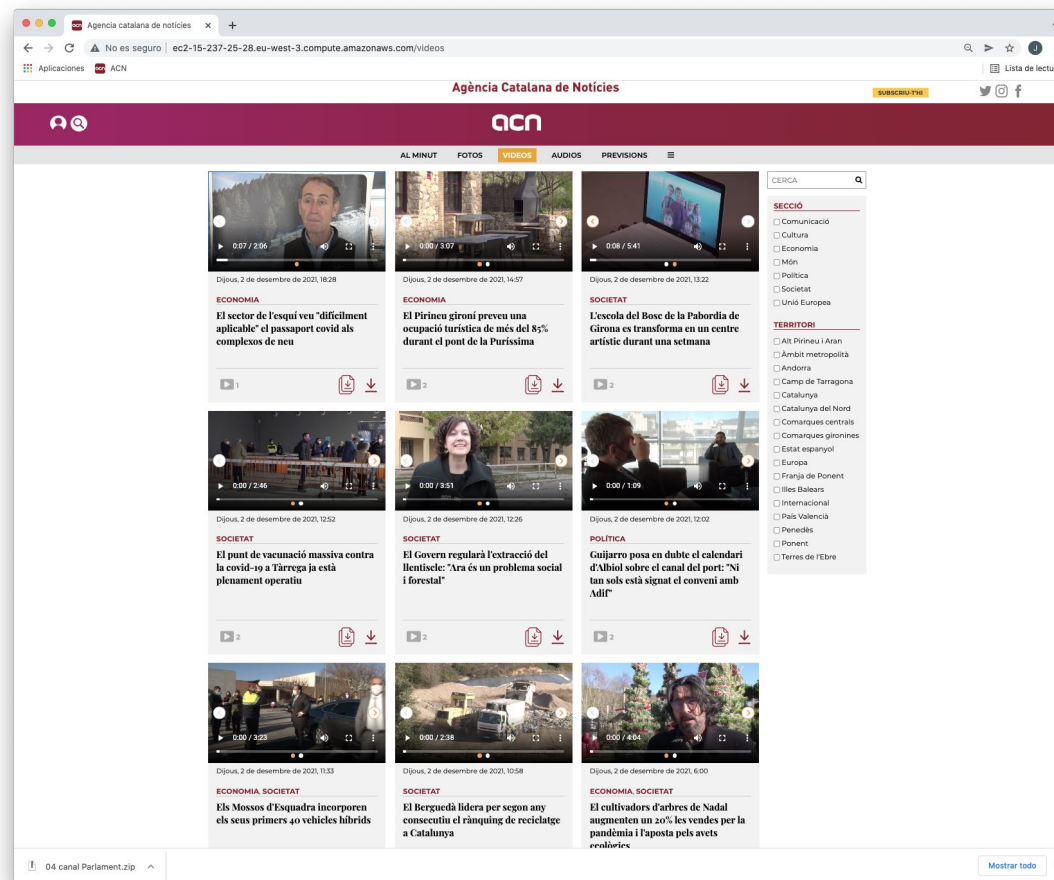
Agencia catalana de notícies ×
No es seguro | ec2-15-237-25-28.eu-west-3.compute.amazonaws.com/videos
Aplicaciones ACN
Lista de lectu

Agència Catalana de Notícies
SUBSCRIU-T'HI

acn

AL MINUT FOTOS VIDEOS AUDIOS PREVISIONS

0:07 / 2:06
Dijous, 2 de desembre de 2021, 18:28
ECONOMIA
El sector de l'esquí veu "difícilment aplicable" el passaport covid als complexos de neu
1

0:00 / 3:07
Dijous, 2 de desembre de 2021, 14:57
ECONOMIA
El Pirineu gironí preveu una ocupació turística de més del 85% durant el pont de la Puríssima
2

0:08 / 5:41
Dijous, 2 de desembre de 2021, 13:22
SOCIETAT
L'escola del Bosc de la Pabordia de Girona es transforma en un centre artístic durant una setmana
2

0:00 / 2:46
Dijous, 2 de desembre de 2021, 12:52
SOCIETAT
El punt de vacunació massiva contra la covid-19 a Tàrrega ja està plenament operatiu
2

0:00 / 3:51
Dijous, 2 de desembre de 2021, 12:26
SOCIETAT
El Govern regularà l'extracció del llentiscle: "Ara és un problema social i forestal"
2

0:00 / 1:09
Dijous, 2 de desembre de 2021, 12:02
POLÍTICA
Guijarro posa en dubte el calendari d'Albiol sobre el canal del port: "Ni tan sols està signat el conveni amb Adif"
2

0:00 / 3:23
Dijous, 2 de desembre de 2021, 11:33
ECONOMIA, SOCIETAT
Els Mossos d'Esquadra incorporen els seus primers 40 vehicles híbrids

0:00 / 2:38
Dijous, 2 de desembre de 2021, 10:58
SOCIETAT
El Berguedà lidera per segon any consecutiu el rànquing de reciclatge a Catalunya

0:00 / 4:04
Dijous, 2 de desembre de 2021, 6:00
ECONOMIA, SOCIETAT
El cultivadors d'arbres de Nadal augmenten un 20% les vendes per la pandèmia i l'aposta pels avets ecològics

CERCA
SECCIÓ
Comunicació
Cultura
Economia
Món
Política
Societat
Unió Europea
TERRITORI
Alt Pirineu i Aran
Àmbit metropolità
Andorra
Camp de Tarragona
Catalunya
Catalunya del Nord
Comarques centrals
Comarques gironines
Estat espanyol
Europa
Franja de Ponent
Illes Balears
Internacional
País Valencià
Penedès
Ponent
Terres de l'Ebre

04 canal Parlament.zip
Mostrar todo